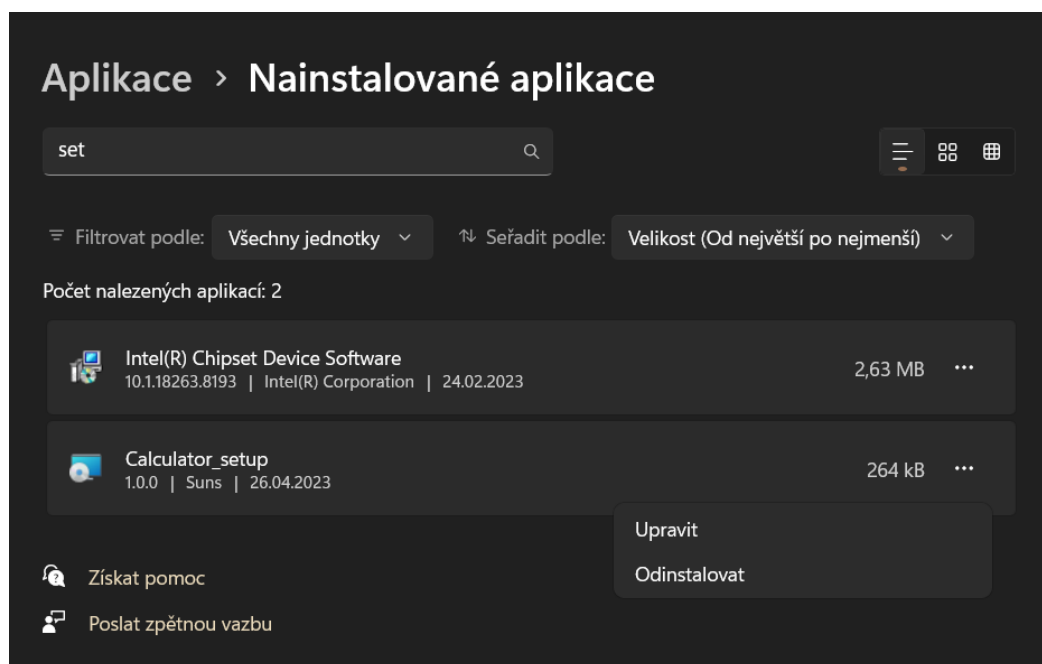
Aplikace › Nainstalované aplikace

set

Filtrovat podle: Všechny jednotky

Seřadit podle: Velikost (Od největší po nejmenší)

Počet nalezených aplikací: 2

Intel(R) Chipset Device Software
10.1.18263.8193 | Intel(R) Corporation | 24.02.2023
2,63 MB ···

Calculator_setup
1.0.0 | Suns | 26.04.2023
264 kB ···

Upravit

Odinstalovat

Získat pomoc

Poslat zpětnou vazbu